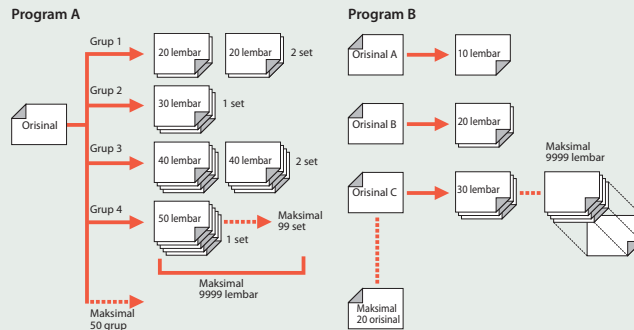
Program A

Orisinal

Grup 1
20 lembar
20 lembar
2 set

Grup 2
30 lembar
1 set

Grup 3
40 lembar
40 lembar
2 set

Grup 4
50 lembar
1 set
Maksimal 99 set

Maksimal 9999 lembar

Maksimal 50 grup

Program B

Orisinal A
10 lembar

Orisinal B
20 lembar

Orisinal C
30 lembar

Maksimal 9999 lembar

Maksimal 20 orisinal